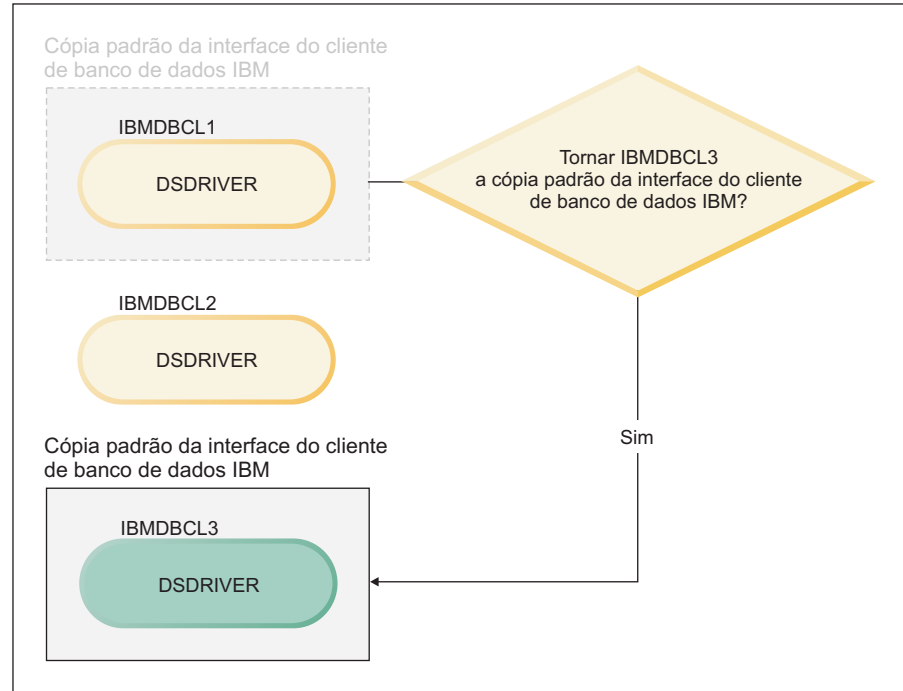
Cópia padrão da interface do cliente de banco de dados IBM

IBMDBCL1

DSDRIVER

Tornar IBMDBCL3 a cópia padrão da interface do cliente de banco de dados IBM?

IBMDBCL2

DSDRIVER

Sim

Cópia padrão da interface do cliente de banco de dados IBM

IBMDBCL3

DSDRIVER